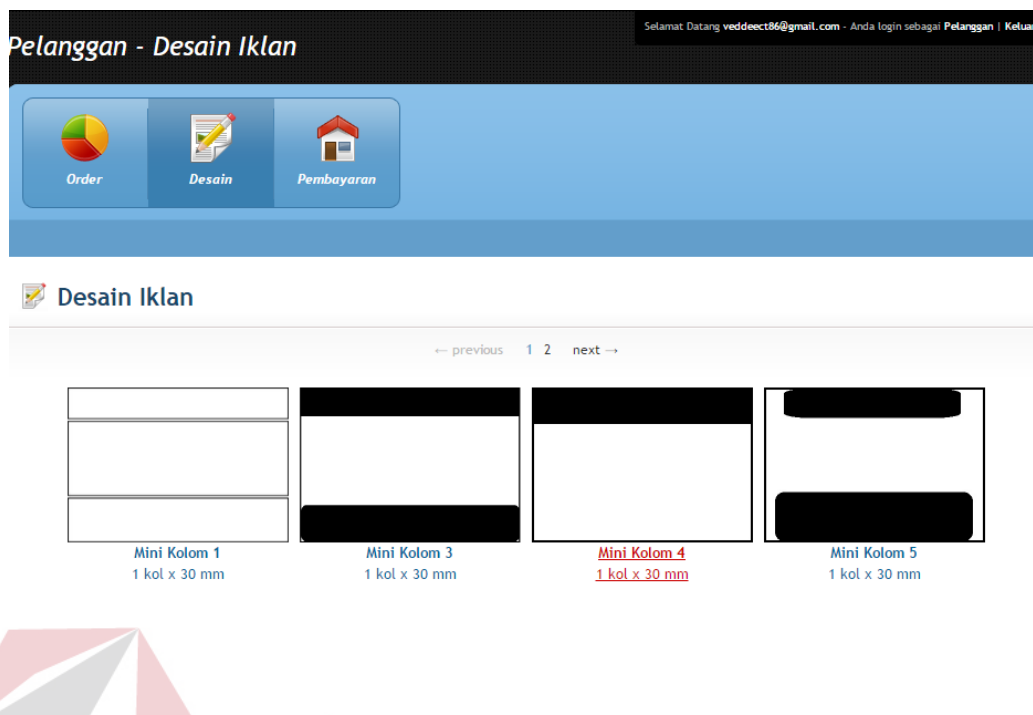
Pelanggan - Desain Iklan

Selamat Datang veddeect86@gmail.com - Anda login sebagai Pelanggan | Kelua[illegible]

Order
Desain
Pembayaran

Desain Iklan

← previous 1 2 next →

Mini Kolom 1
1 kol x 30 mm

Mini Kolom 3
1 kol x 30 mm

Mini Kolom 4
1 kol x 30 mm

Mini Kolom 5
1 kol x 30 mm